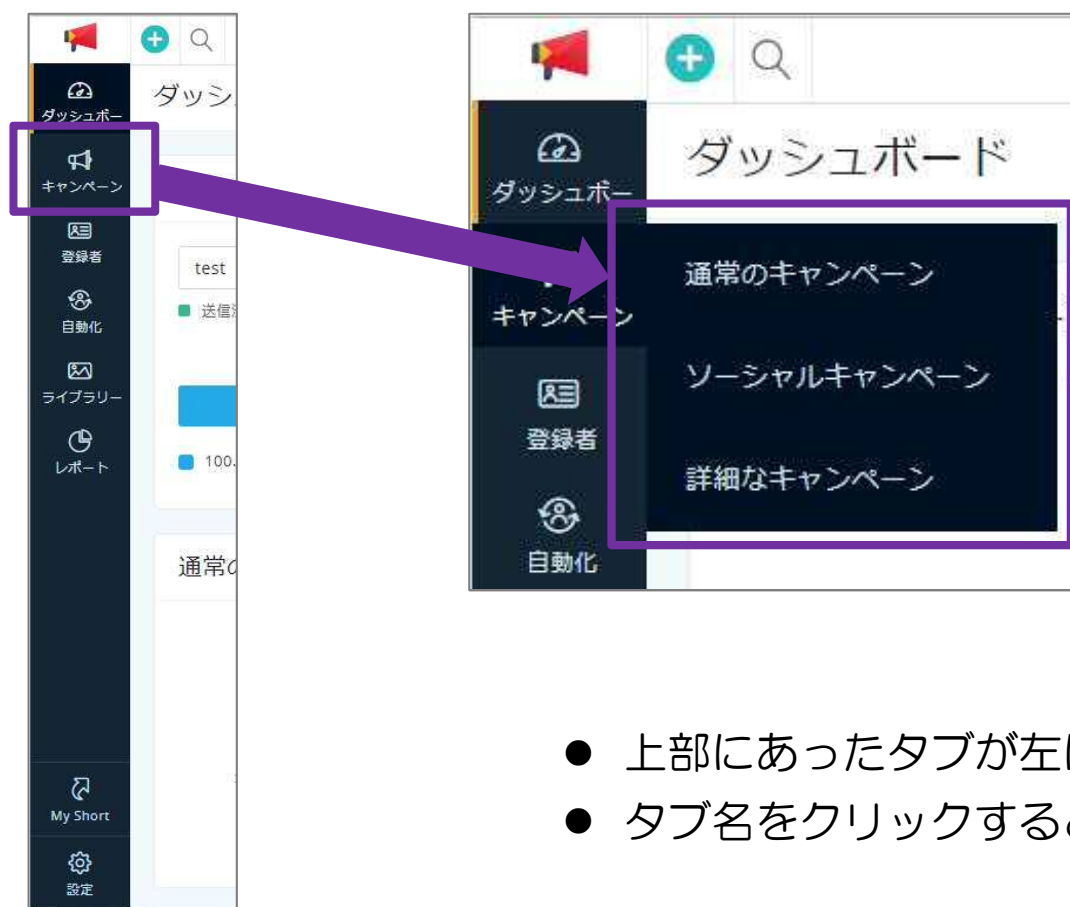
ダッシュボー
キャンペーン
登録者
自動化
ライブラリー
レポート
My Short
設定

ダッシ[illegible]
test
送信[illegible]
100.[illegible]
通常の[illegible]

ダッシュボード
ダッシュボー
キャンペーン
登録者
自動化
通常のキャンペーン
ソーシャルキャンペーン
詳細なキャンペーン

● 上部にあったタブが左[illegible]
● タブ名をクリックすると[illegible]